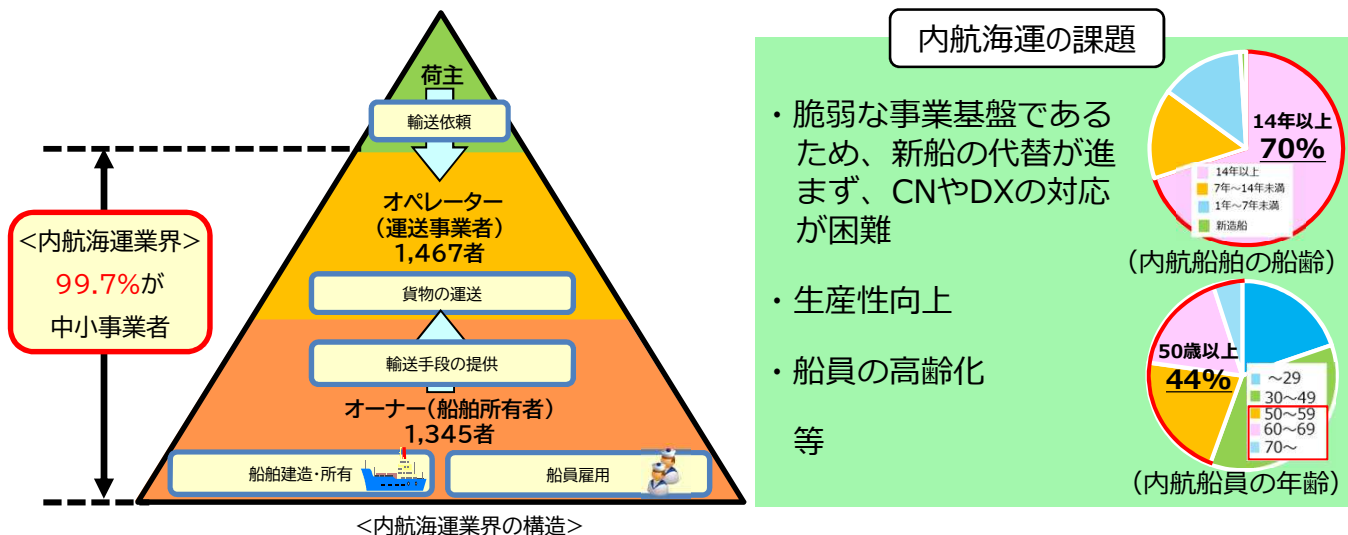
荷主

輸送依頼

オペレーター
（運送事業者）
1,467者

貨物の運送

輸送手段の提供

オーナー（船舶所有者）
1,345者

船舶建造・所有

船員雇用

＜内航海運業界＞
99.7%が
中小事業者

＜内航海運業界の構造＞

内航海運の課題

・脆弱な事業基盤であるため、新船の代替が進まず、CNやDXの対応が困難

・生産性向上

・船員の高齢化

等

14年以上
70%

14年以上
7年～14年未満
1年～7年未満
新造船

（内航船舶の船齢）

50歳以上
44%

～29
30～49
50～59
60～69
70～

（内航船員の年齢）